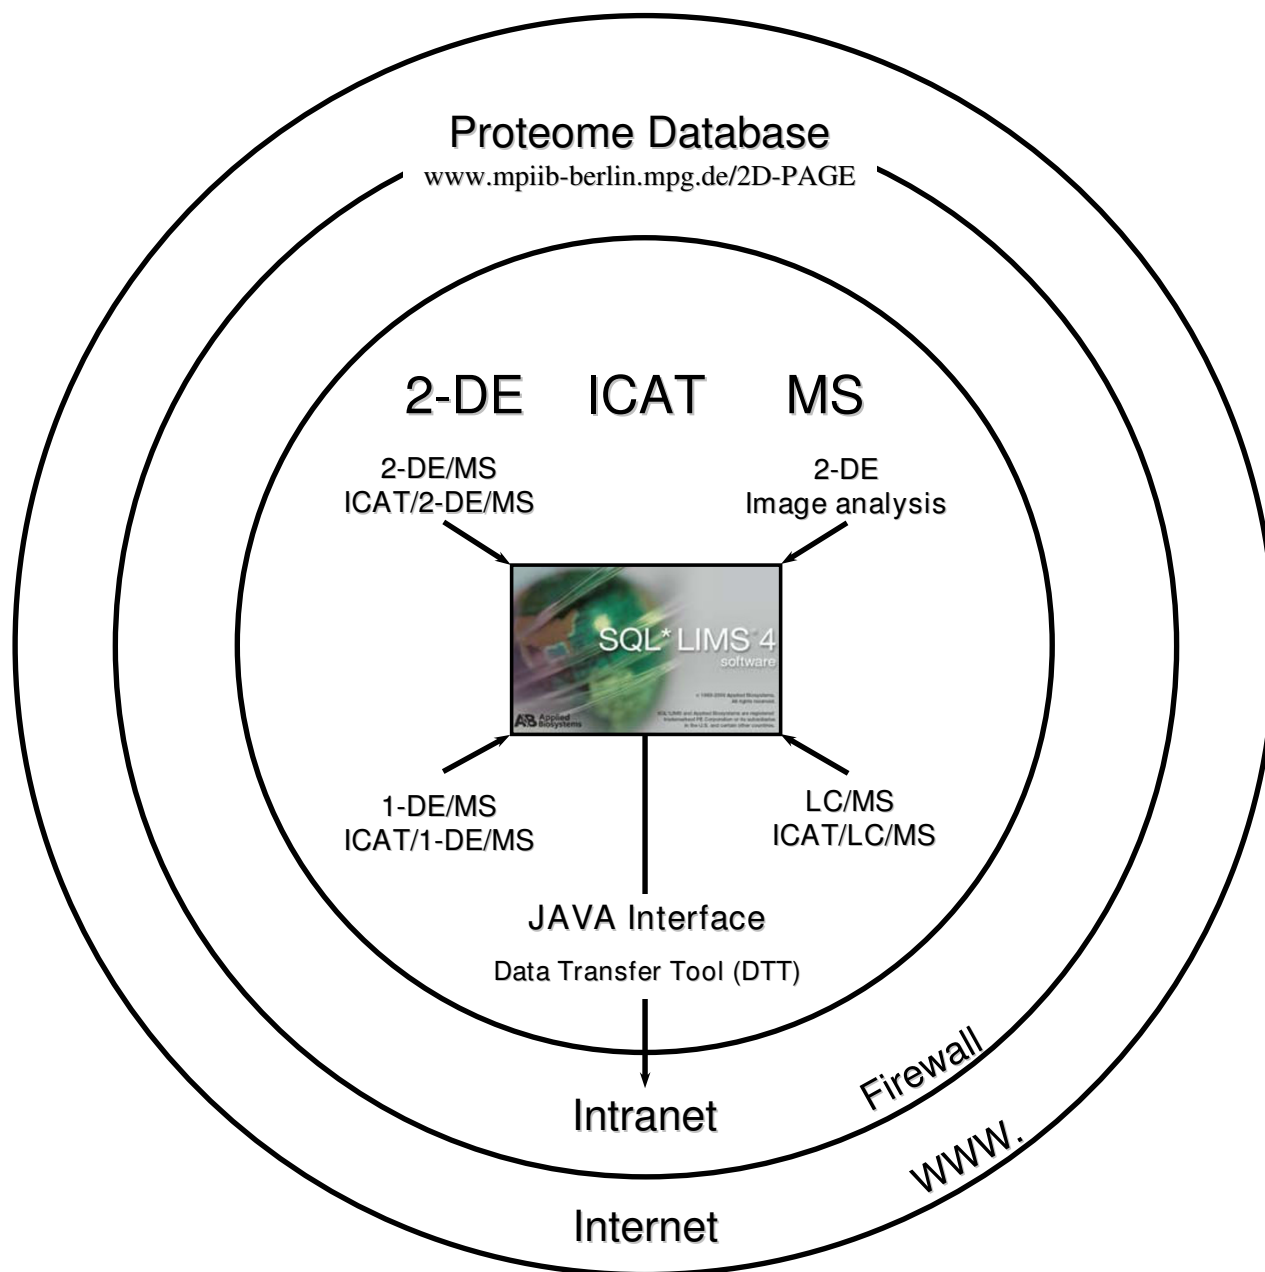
Proteome Database
www.mpiib-berlin.mpg.de/2D-PAGE

2-DE ICAT MS

2-DE/MS
ICAT/2-DE/MS

2-DE
Image analysis

SQL*LIMS 4
software

Applied Biosystems

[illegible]

1-DE/MS
ICAT/1-DE/MS

LC/MS
ICAT/LC/MS

JAVA Interface
Data Transfer Tool (DTT)

Firewall

Intranet

WWW.

Internet